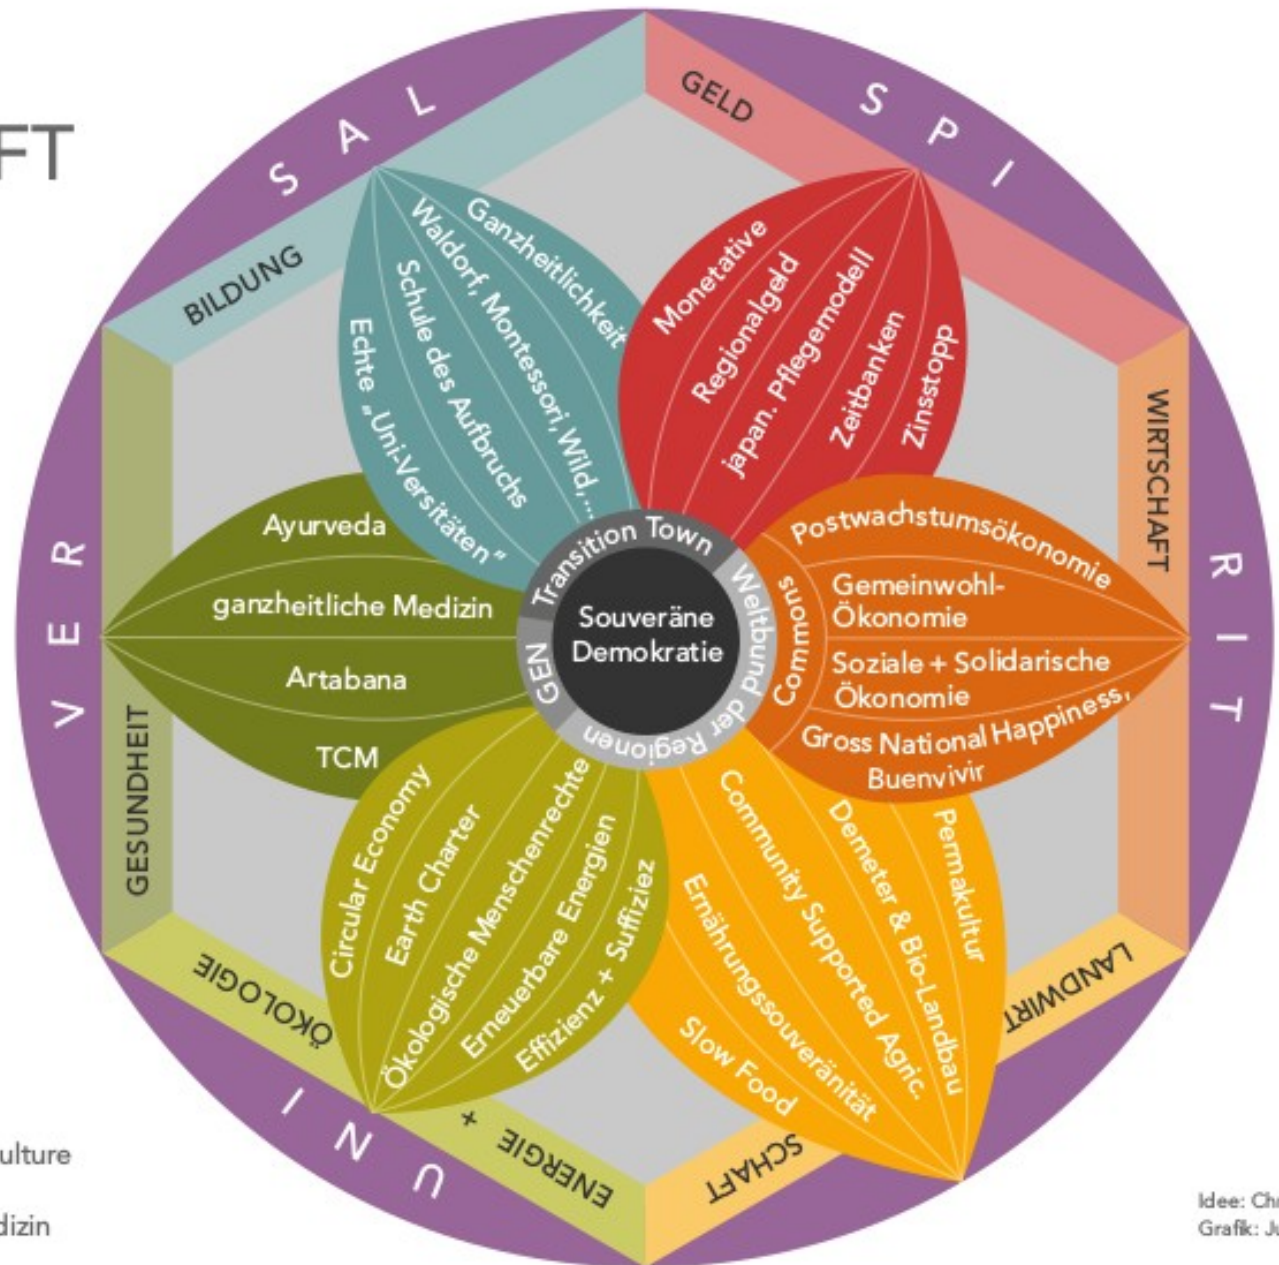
FT

SAL SPI RIT UNI VER

GELD

BILDUNG

Ganzheitlichkeit
Waldorf, Montessori, Wild,...
Schule des Aufbruchs
Echte „Uni-Versitäten"

Monetative
Regionalgeld
japan. Pflegemodell
Zeitbanken
Zinsstopp

WIRTSCHAFT

Postwachstumsökonomie
Gemeinwohl-Ökonomie
Soziale + Solidarische Ökonomie
Gross National Happiness, Buenvivir

Commons

Transition Town
Weltbund der Regionen
GEN

Souveräne Demokratie

Ayurveda
ganzheitliche Medizin
Artabana
TCM

GESUNDHEIT

Circular Economy
Earth Charter
Ökologische Menschenrechte
Erneuerbare Energien
Effizienz + Suffiziez

ÖKOLOGIE + ENERGIE

Community Supported Agric.
Demeter & Bio-Landbau
Permakultur
Ernährungssouveränität
Slow Food

LANDWIRTSCHAFT

ulture

dizin

Idee: Chr
Grafik: Ju